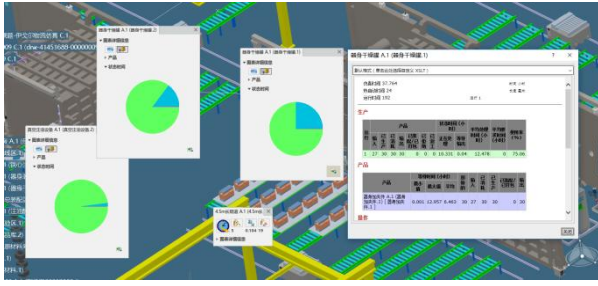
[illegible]: 中文识物流仿真 C.1
09 C.1 (dne-4145 1688-0000000
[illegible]

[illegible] A.1 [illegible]
• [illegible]
• 产品
• 状态时间

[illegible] A.1 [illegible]
• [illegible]
• 产品
• 状态时间

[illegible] A.1 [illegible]
• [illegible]
• 产品
• 状态时间

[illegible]
• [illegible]
6 0.198 79

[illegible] A.1 ([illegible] A.1)
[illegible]
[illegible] 37.764
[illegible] 24
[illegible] 192
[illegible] 1
生产
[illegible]
1 27 30 30 30 0 0 13.331 0.04 12.478 0 75.00
产品
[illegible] A.1 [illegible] 0.061 13.957 8.463 30 27 30 30 0
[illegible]
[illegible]